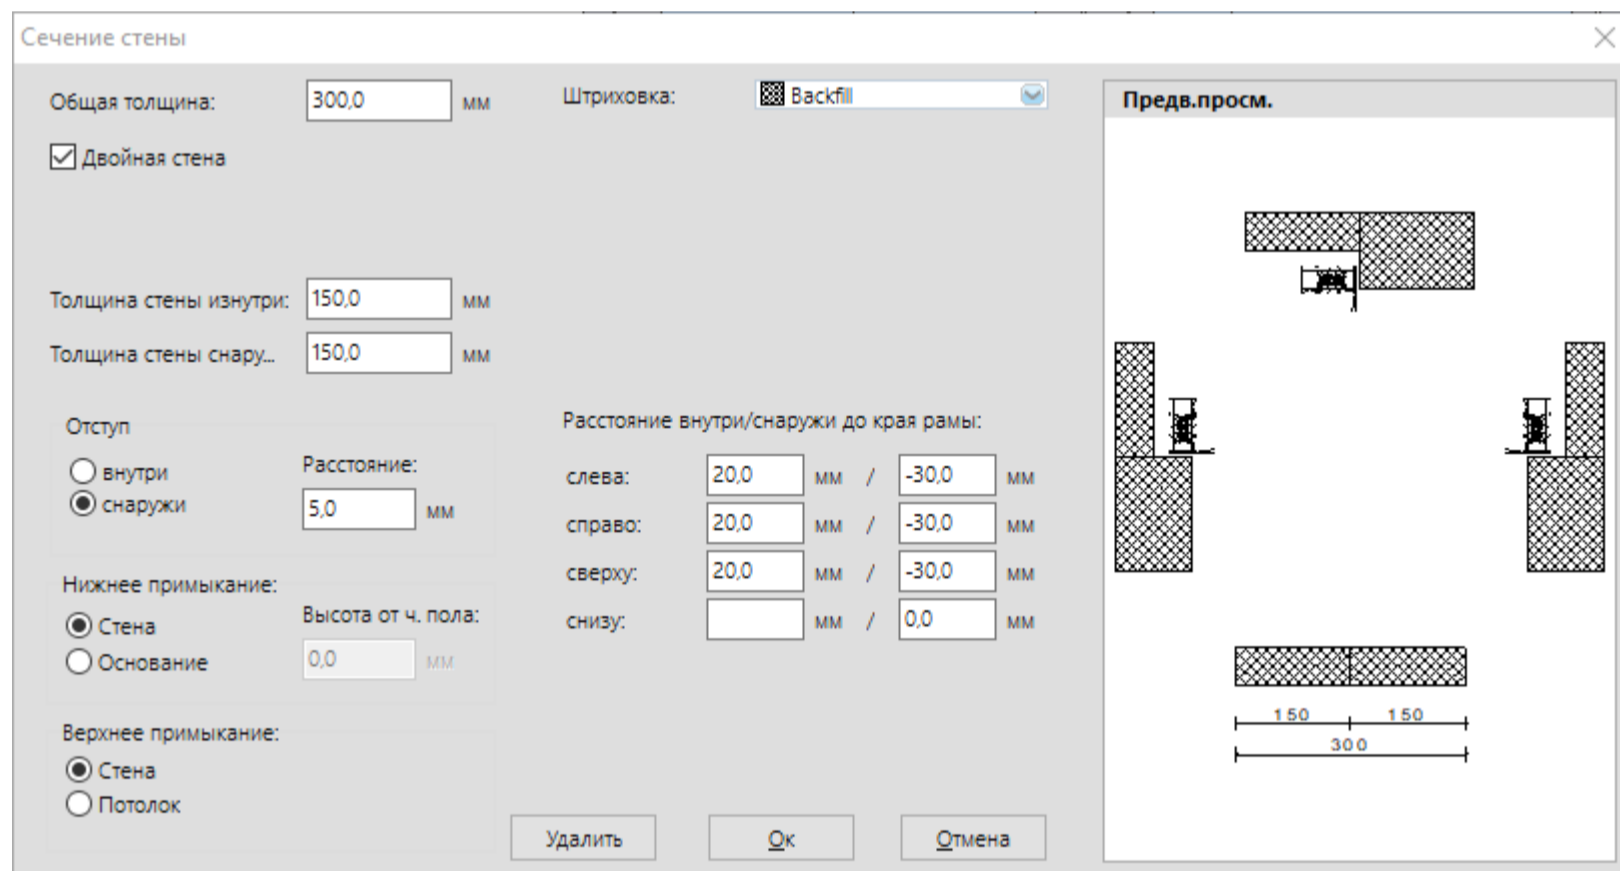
Сечение стены

Общая толщина: 300,0 мм

Двойная стена

Толщина стены изнутри: 150,0 мм

Толщина стены снару... 150,0 мм

Отступ

внутри

снаружи

Расстояние:

5,0 мм

Нижнее примыкание:

Стена

Основание

Высота от ч. пола:

0,0 мм

Верхнее примыкание:

Стена

Потолок

Штриховка: Backfill

Расстояние внутри/снаружи до края рамы:

| | | | | | |
|---|---|---|---|---|---|
| слева: | 20,0 | мм | / | -30,0 | мм |
| справо: | 20,0 | мм | / | -30,0 | мм |
| сверху: | 20,0 | мм | / | -30,0 | мм |
| снизу: | | мм | / | 0,0 | мм |

Удалить Ок Отмена

Предв.просм.

150 150

300